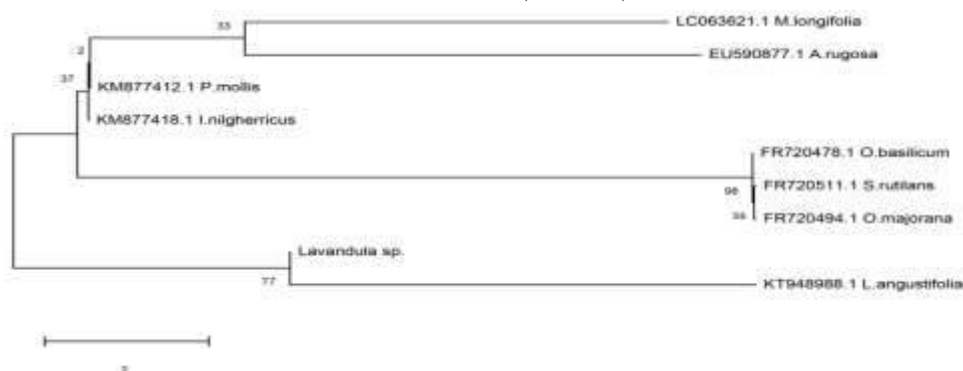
33
LC063621.1 M.longifolia
EU590877.1 A.rugosa
2
37
KM877412.1 P.mollis
KM877418.1 I.nilgherricus
FR720478.1 O.basilicum
98
FR720511.1 S.rutilans
34
FR720494.1 O.majorana
Lavandula sp.
77
KT948988.1 L.angustifolia
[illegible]